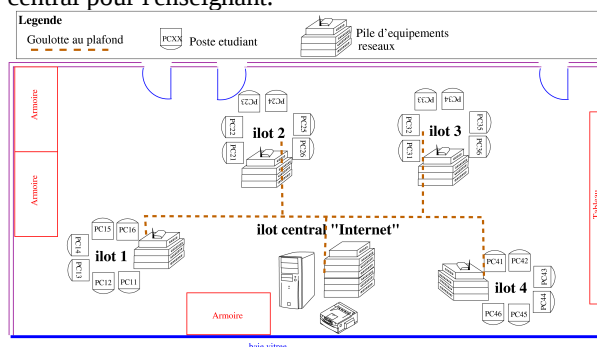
central pour l'enseignant.

Legende
Goulotte au plafond
PCXX Poste etudiant
Pile d'equipements reseaux

Armoire
Armoire
PC23 PC24
PC22 PC25
ilot 2
PC21 PC26
PC33 PC34
PC32 PC35
ilot 3
PC31 PC36
PC15 PC16
PC14
ilot 1
PC13
PC12 PC11
ilot central "Internet"
PC41 PC42
PC43
ilot 4
PC44
PC46 PC45
Armoire
Tableau
baie vitree